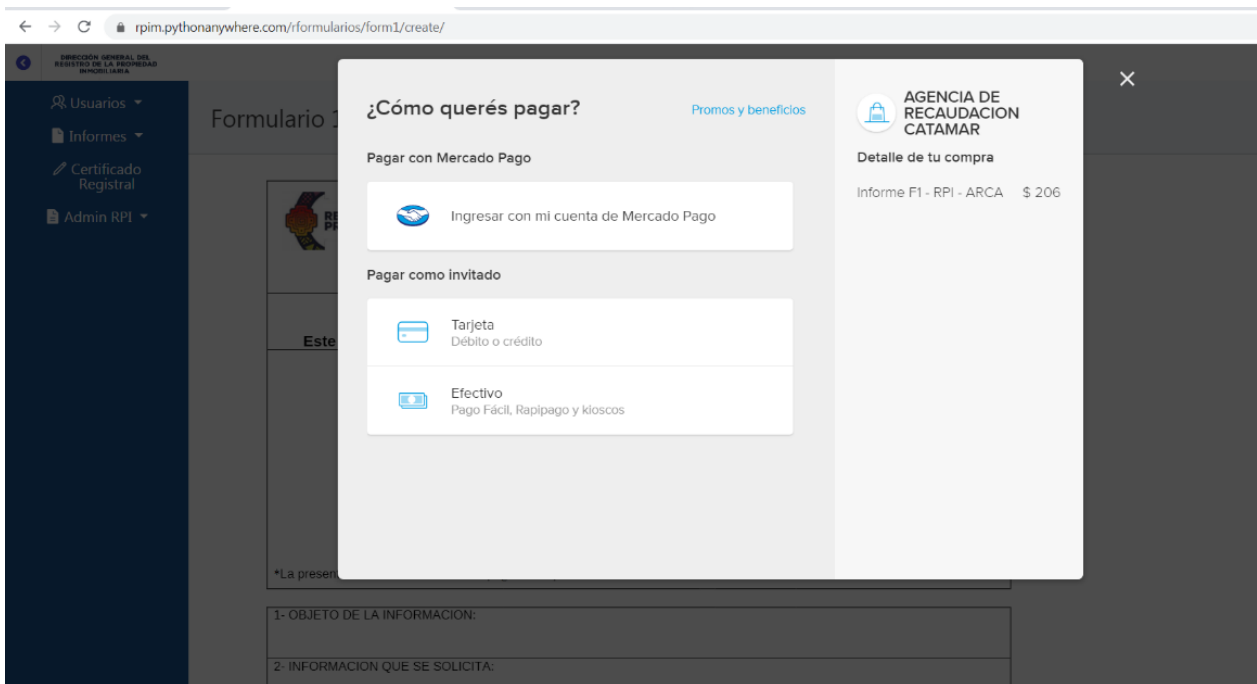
rpim.pythonanywhere.com/rformularios/form1/create/

DIRECCIÓN GENERAL DEL REGISTRO DE LA PROPIEDAD INMOBILIARIA

Usuarios
Informes
Certificado Registral
Admin RPI

Formulario 1

Este

*La presen

1- OBJETO DE LA INFORMACION:

2- INFORMACION QUE SE SOLICITA:

¿Cómo querés pagar?

Promos y beneficios

Pagar con Mercado Pago

Ingresar con mi cuenta de Mercado Pago

Pagar como invitado

Tarjeta
Débito o crédito

Efectivo
Pago Fácil, Rapipago y kioscos

AGENCIA DE RECAUDACION CATAMAR

Detalle de tu compra

Informe F1 - RPI - ARCA $ 206